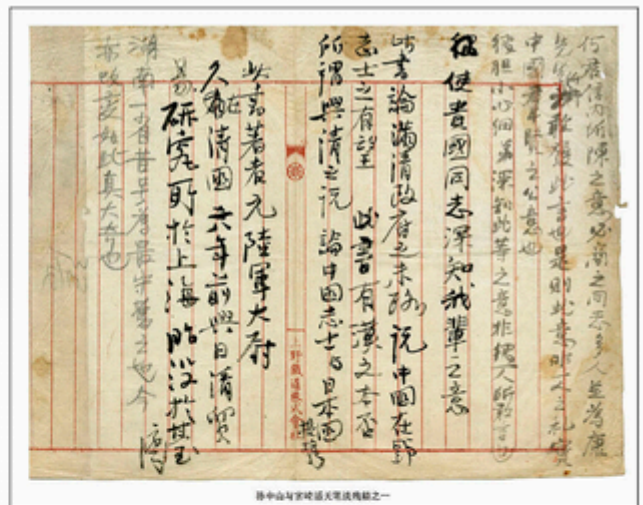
欲使者國同志深知我輩之意

此書論滿清政府之末路，說中國在野志士之有望。此書有漢文本否？所謂興清之說論中國志士與日本同感。

此書著者元陸軍大尉，久在清國，六年前與日清戰爭，研究前於上海，欲以洋裝出

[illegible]

湖南一省昔年有名學者多也

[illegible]

孫中山与宮崎滔天笔谈残稿之一